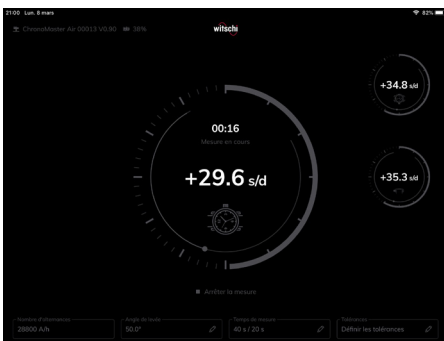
21:00 Lun. 8 mars

82%

ChronoMaster Air 00013 V0.90 38%

witschi

00:16

Mesure en cours

+29.6 s/d

+34.8 s/d

+35.3 s/d

Arrêter la mesure

Nombre d'alternances
28800 A/h

Angle de levée
50.0°

Temps de mesure
40 s / 30 s

Tolérances
Définir les tolérances